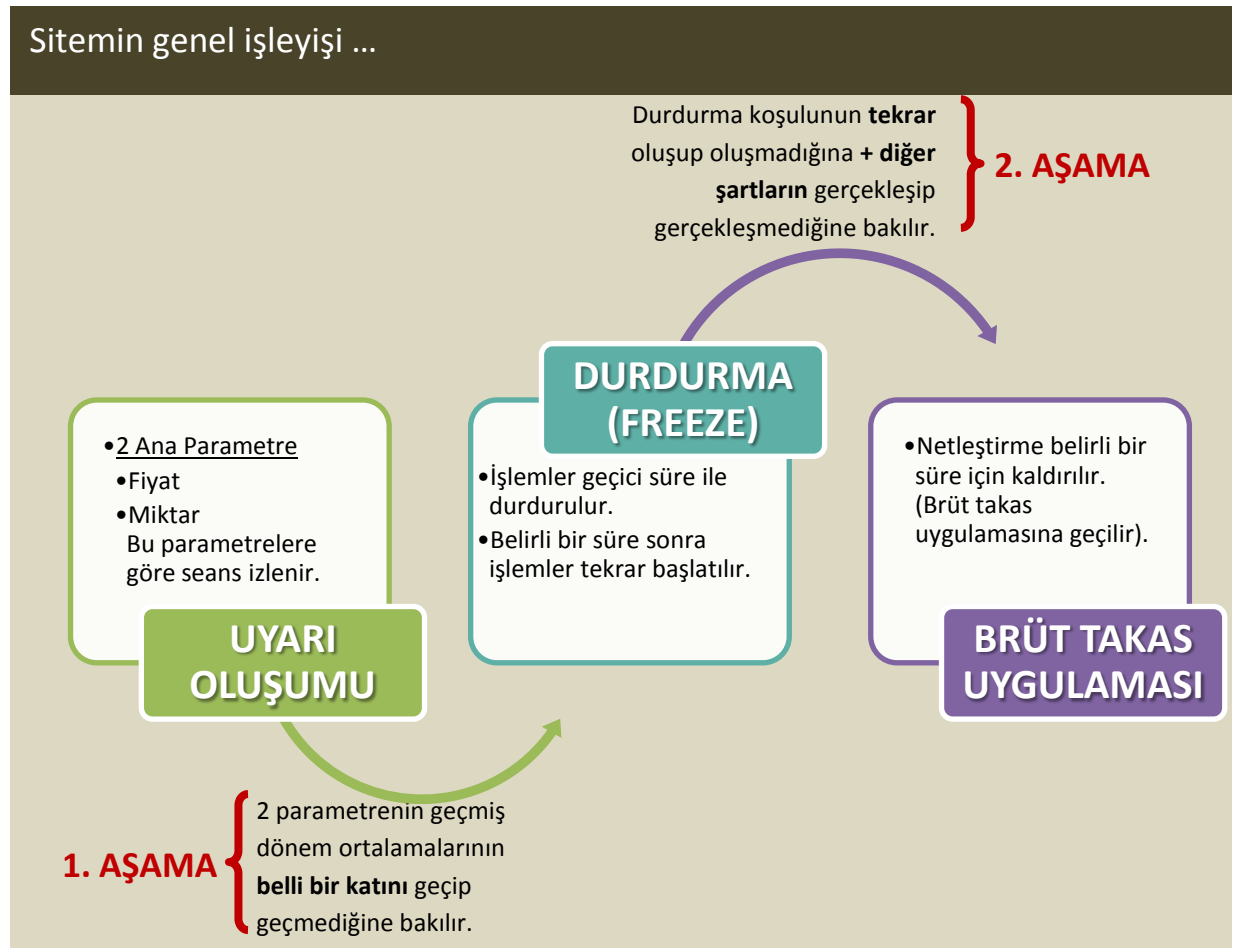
Sitemin genel işleyişi …

Durdurma koşulunun **tekrar** oluşup oluşmadığına **+ diğer şartların** gerçekleşip gerçekleşmediğine bakılır.

2. AŞAMA

•2 Ana Parametre
•Fiyat
•Miktar
Bu parametrelere göre seans izlenir.

UYARI OLUŞUMU

DURDURMA (FREEZE)

•İşlemler geçici süre ile durdurulur.
•Belirli bir süre sonra işlemler tekrar başlatılır.

•Netleştirme belirli bir süre için kaldırılır. (Brüt takas uygulamasına geçilir).

BRÜT TAKAS UYGULAMASI

1. AŞAMA

2 parametrenin geçmiş dönem ortalamalarının **belli bir katını** geçip geçmediğine bakılır.